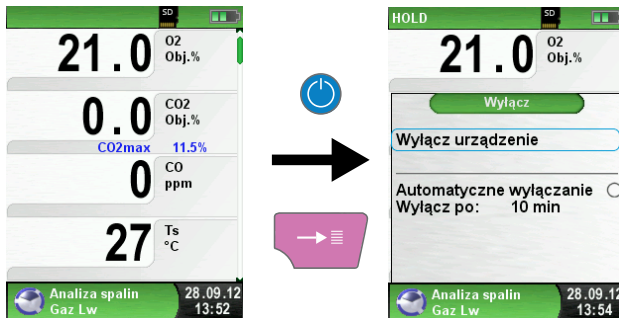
SD

21.0
O2
Obj.%

0.0
CO2
Obj.%
CO2max 11.5%

0
CO
ppm

27
Ts
°C

Analiza spalin
Gaz Lw
28.09.12
13:52

HOLD
SD

21.0
O2
Obj.%

Wyłącz

Wyłącz urządzenie

Automatyczne wyłączanie
Wyłącz po: 10 min

Analiza spalin
Gaz Lw
28.09.12
13:54